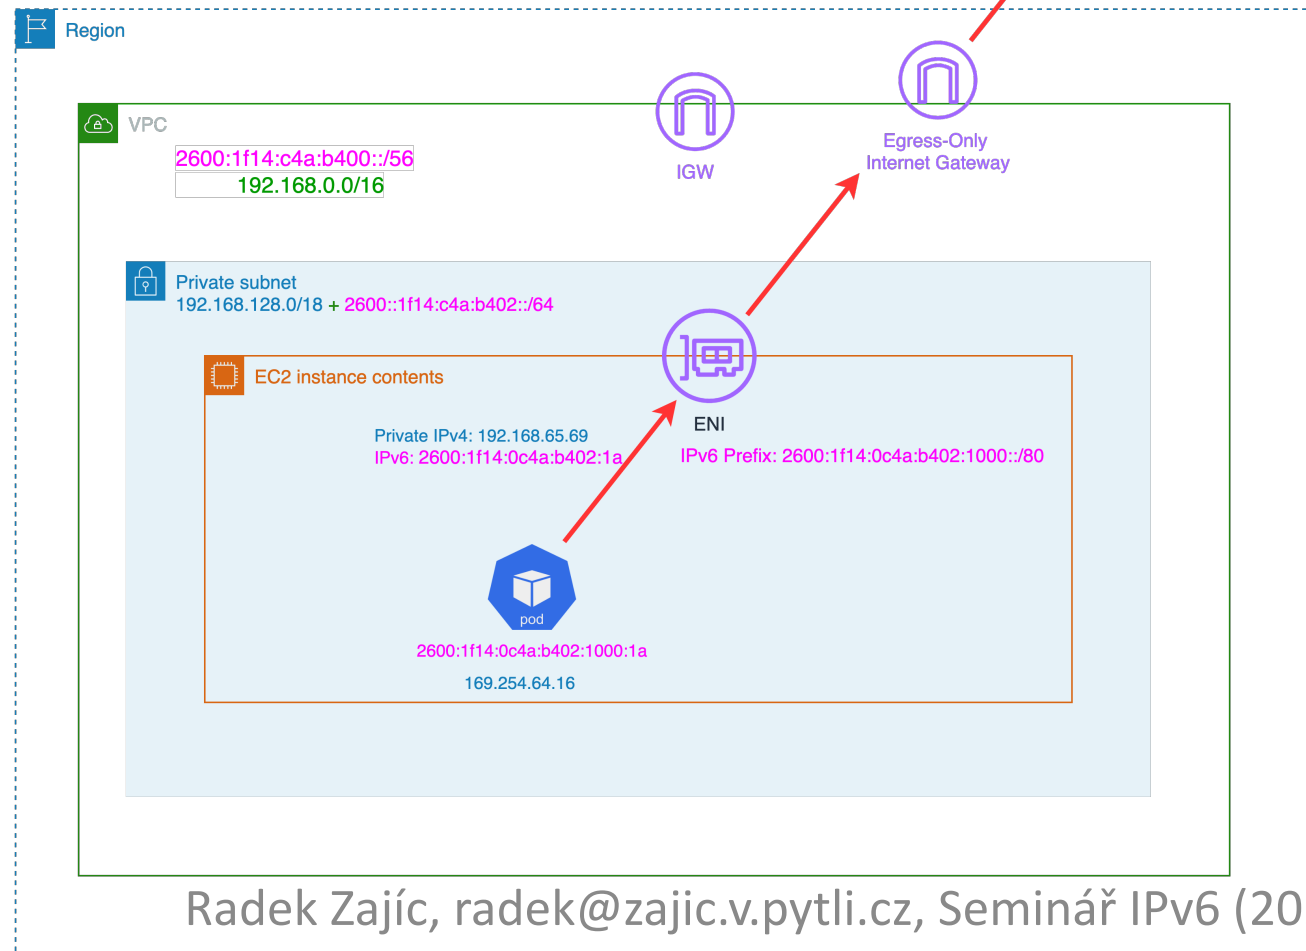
Region

VPC

2600:1f14:c4a:b400::/56
192.168.0.0/16

IGW

Egress-Only Internet Gateway

Private subnet
192.168.128.0/18 + 2600::1f14:c4a:b402::/64

EC2 instance contents

ENI

Private IPv4: 192.168.65.69
IPv6: 2600:1f14:0c4a:b402:1a

IPv6 Prefix: 2600:1f14:0c4a:b402:1000::/80

pod

2600:1f14:0c4a:b402:1000:1a

169.254.64.16

Radek Zajíc, radek@zajic.v.pytli.cz, Seminář IPv6 (20